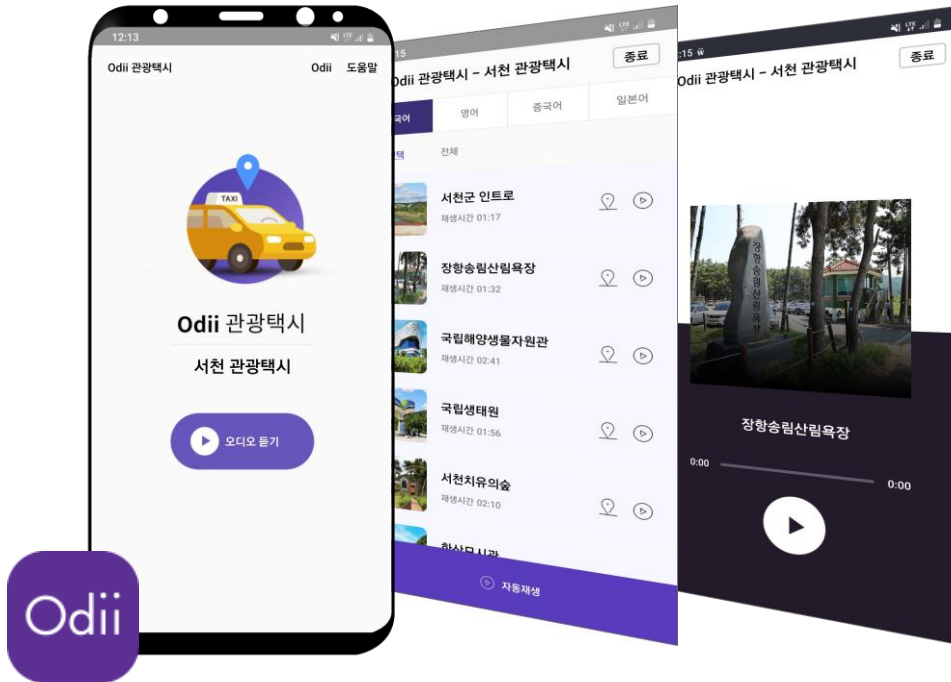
12:13

Odii 관광택시

Odii 도움말

TAXI

Odii 관광택시

서천 관광택시

오디오 듣기

Odii

15

Odii 관광택시 - 서천 관광택시

종료

국어

영어

중국어

일본어

택

전체

서천군 인트로

재생시간 01:17

장항송림산림욕장

재생시간 01:32

국립해양생물자원관

재생시간 02:41

국립생태원

재생시간 01:56

서천치유의숲

재생시간 02:10

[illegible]

자동재생

:15

Odii 관광택시 - 서천 관광택시

종료

장항송림산림욕장

장항송림산림욕장

0:00

0:00